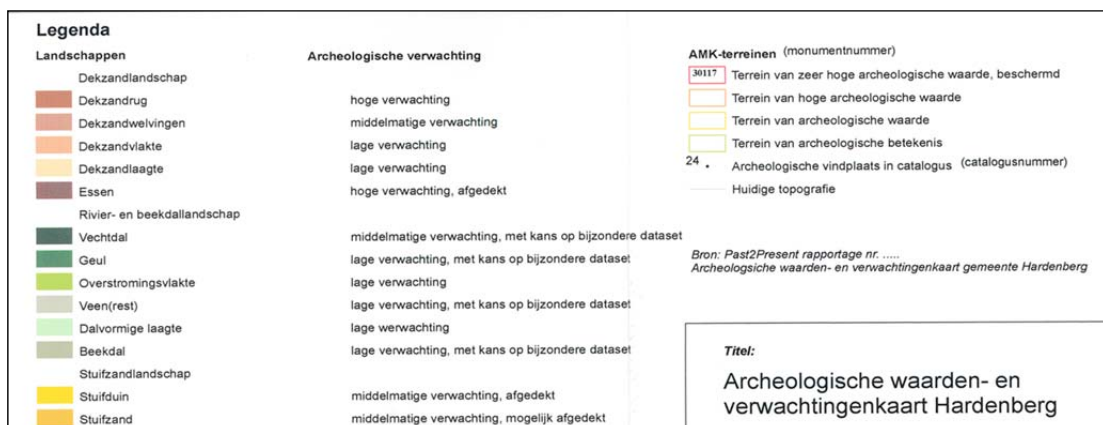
Legenda

| Landschappen | Archeologische verwachting |
|---|---|
| Dekzandlandschap | |
| Dekzandrug | hoge verwachting |
| Dekzandwelvingen | middelmatige verwachting |
| Dekzandvlakte | lage verwachting |
| Dekzandlaagte | lage verwachting |
| Essen | hoge verwachting, afgedekt |
| Rivier- en beekdallandschap | |
| Vechtdal | middelmatige verwachting, met kans op bijzondere dataset |
| Geul | lage verwachting, met kans op bijzondere dataset |
| Overstromingsvlakte | lage verwachting |
| Veen(rest) | lage verwachting, met kans op bijzondere dataset |
| Dalvormige laagte | lage werwachting |
| Beekdal | lage verwachting, met kans op bijzondere dataset |
| Stuifzandlandschap | |
| Stuifduin | middelmatige verwachting, afgedekt |
| Stuifzand | middelmatige verwachting, mogelijk afgedekt |

AMK-terreinen (monumentnummer)
30117 Terrein van zeer hoge archeologische waarde, beschermd
Terrein van hoge archeologische waarde
Terrein van archeologische waarde
Terrein van archeologische betekenis
24 . Archeologische vindplaats in catalogus (catalogusnummer)
Huidige topografie

Bron: Past2Present rapportage nr. .....
Archeologsiche waarden- en verwachtingenkaart gemeente Hardenberg

Titel:
Archeologische waarden- en verwachtingenkaart Hardenberg